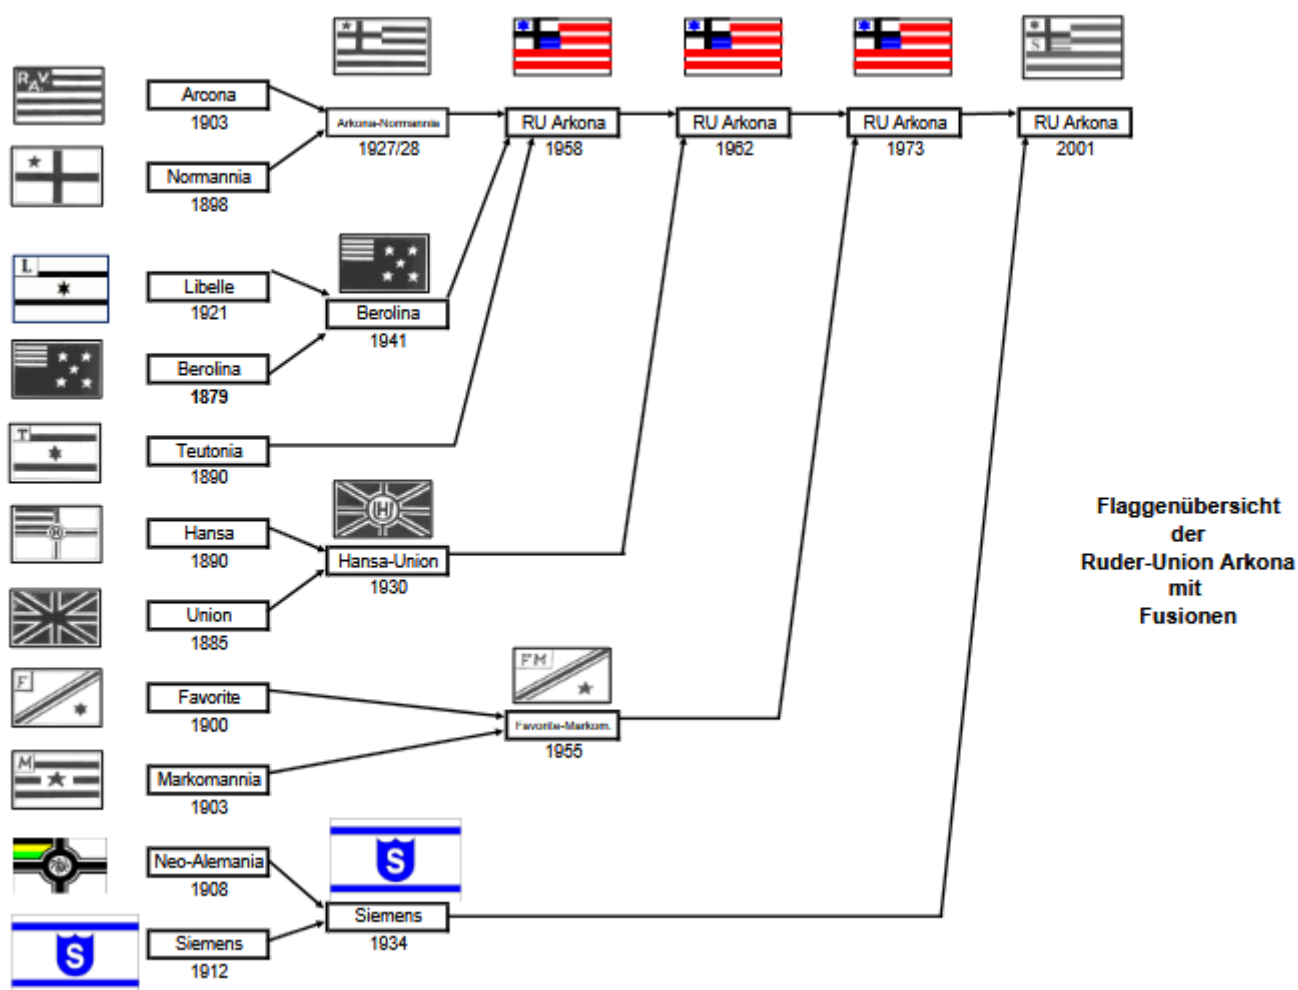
Arcona
1903

Normannia
1898

Arkona-Normannia
1927/28

RU Arkona
1958

RU Arkona
1962

RU Arkona
1973

RU Arkona
2001

Libelle
1921

Berolina
1879

Berolina
1941

Teutonia
1890

Hansa
1890

Union
1885

Hansa-Union
1930

Favorite
1900

Markomannia
1903

Favorite-Markom.
1955

Neo-Alemania
1908

Siemens
1912

Siemens
1934

Flaggenübersicht
der
Ruder-Union Arkona
mit
Fusionen